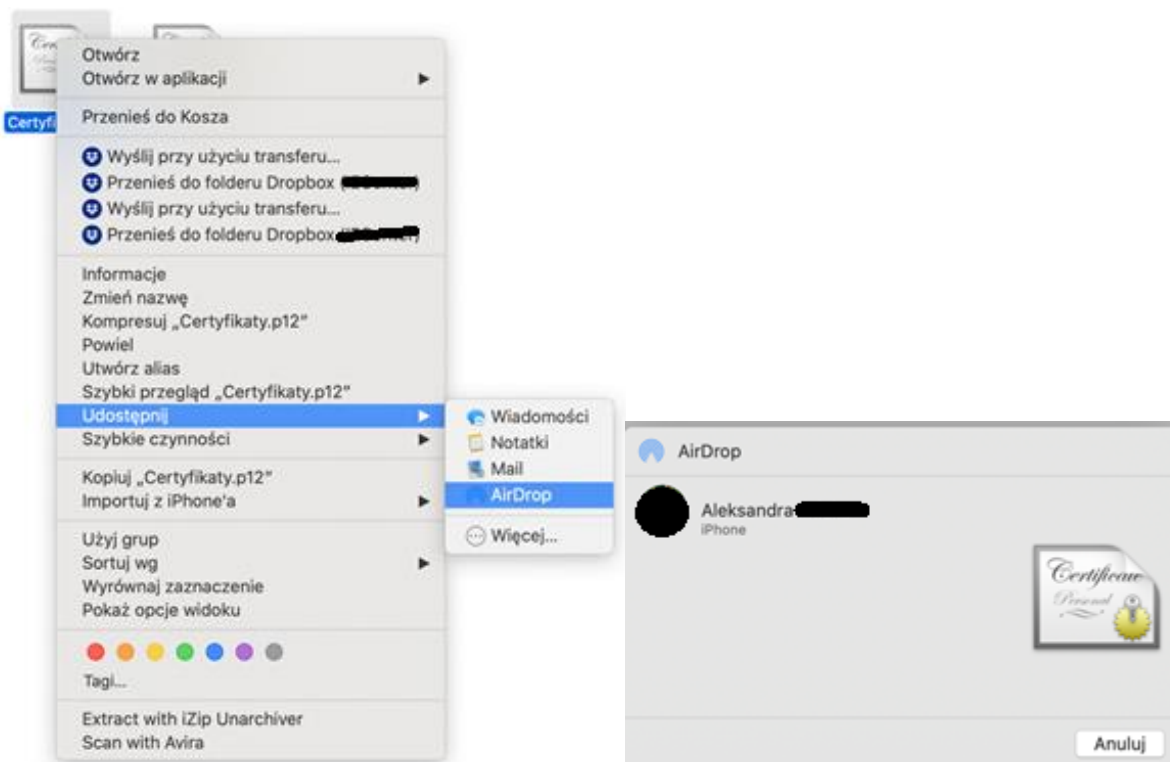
Certyfi

Otwórz
Otwórz w aplikacji
Przenieś do Kosza
Wyślij przy użyciu transferu...
Przenieś do folderu Dropbox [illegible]
Wyślij przy użyciu transferu...
Przenieś do folderu Dropbox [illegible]
Informacje
Zmień nazwę
Kompresuj „Certyfikaty.p12"
Powiel
Utwórz alias
Szybki przegląd „Certyfikaty.p12"
Udostępnij
Szybkie czynności
Kopiuj „Certyfikaty.p12"
Importuj z iPhone'a
Użyj grup
Sortuj wg
Wyrównaj zaznaczenie
Pokaż opcje widoku
Tagi...
Extract with iZip Unarchiver
Scan with Avira

Wiadomości
Notatki
Mail
AirDrop
Więcej...

AirDrop
Aleksandra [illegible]
iPhone
Certificate
Anuluj